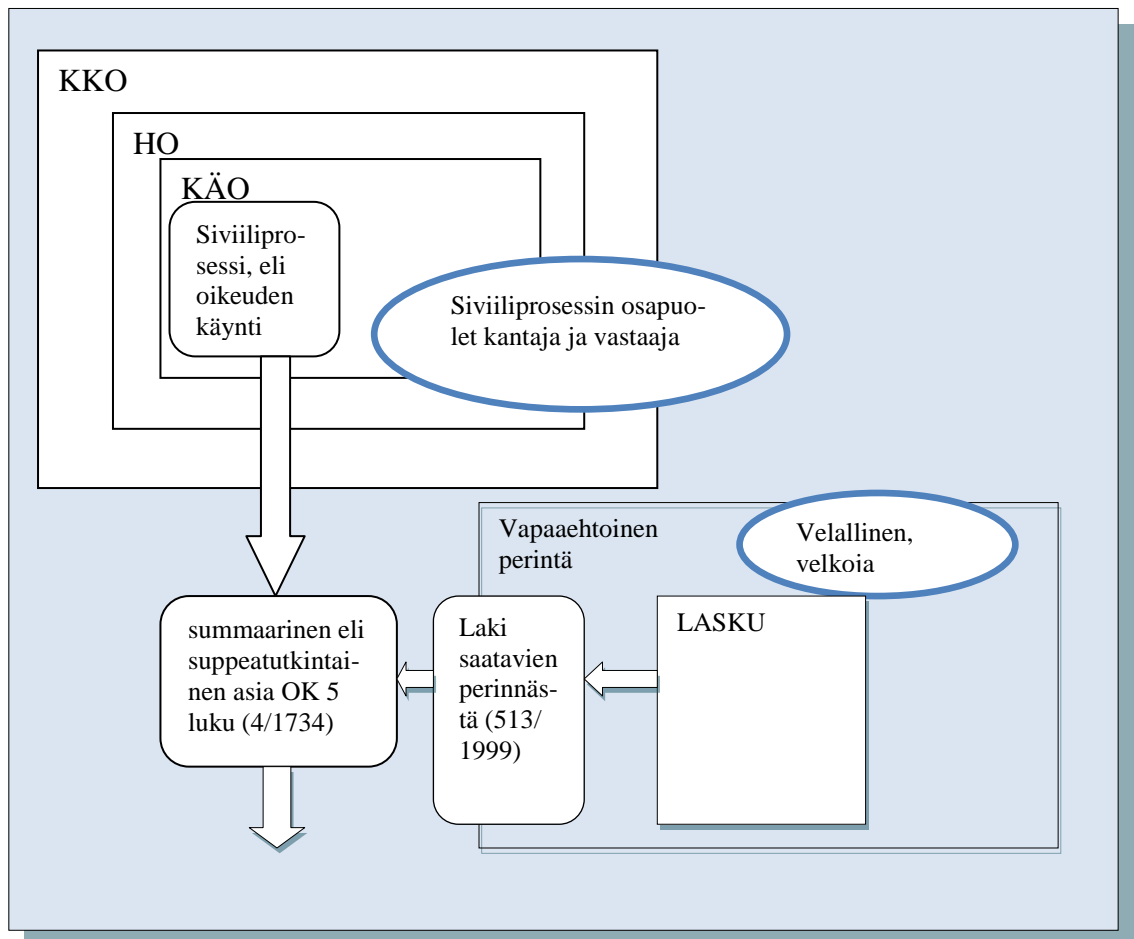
KKO

HO

KÄO

Siviiliprosessi, eli oikeuden käynti

Siviiliprosessin osapuolet kantaja ja vastaaja

Vapaaehtoinen perintä

Velallinen, velkoia

summaarinen eli suppeatutkintainen asia OK 5 luku (4/1734)

Laki saatavien perinnästä (513/ 1999)

LASKU